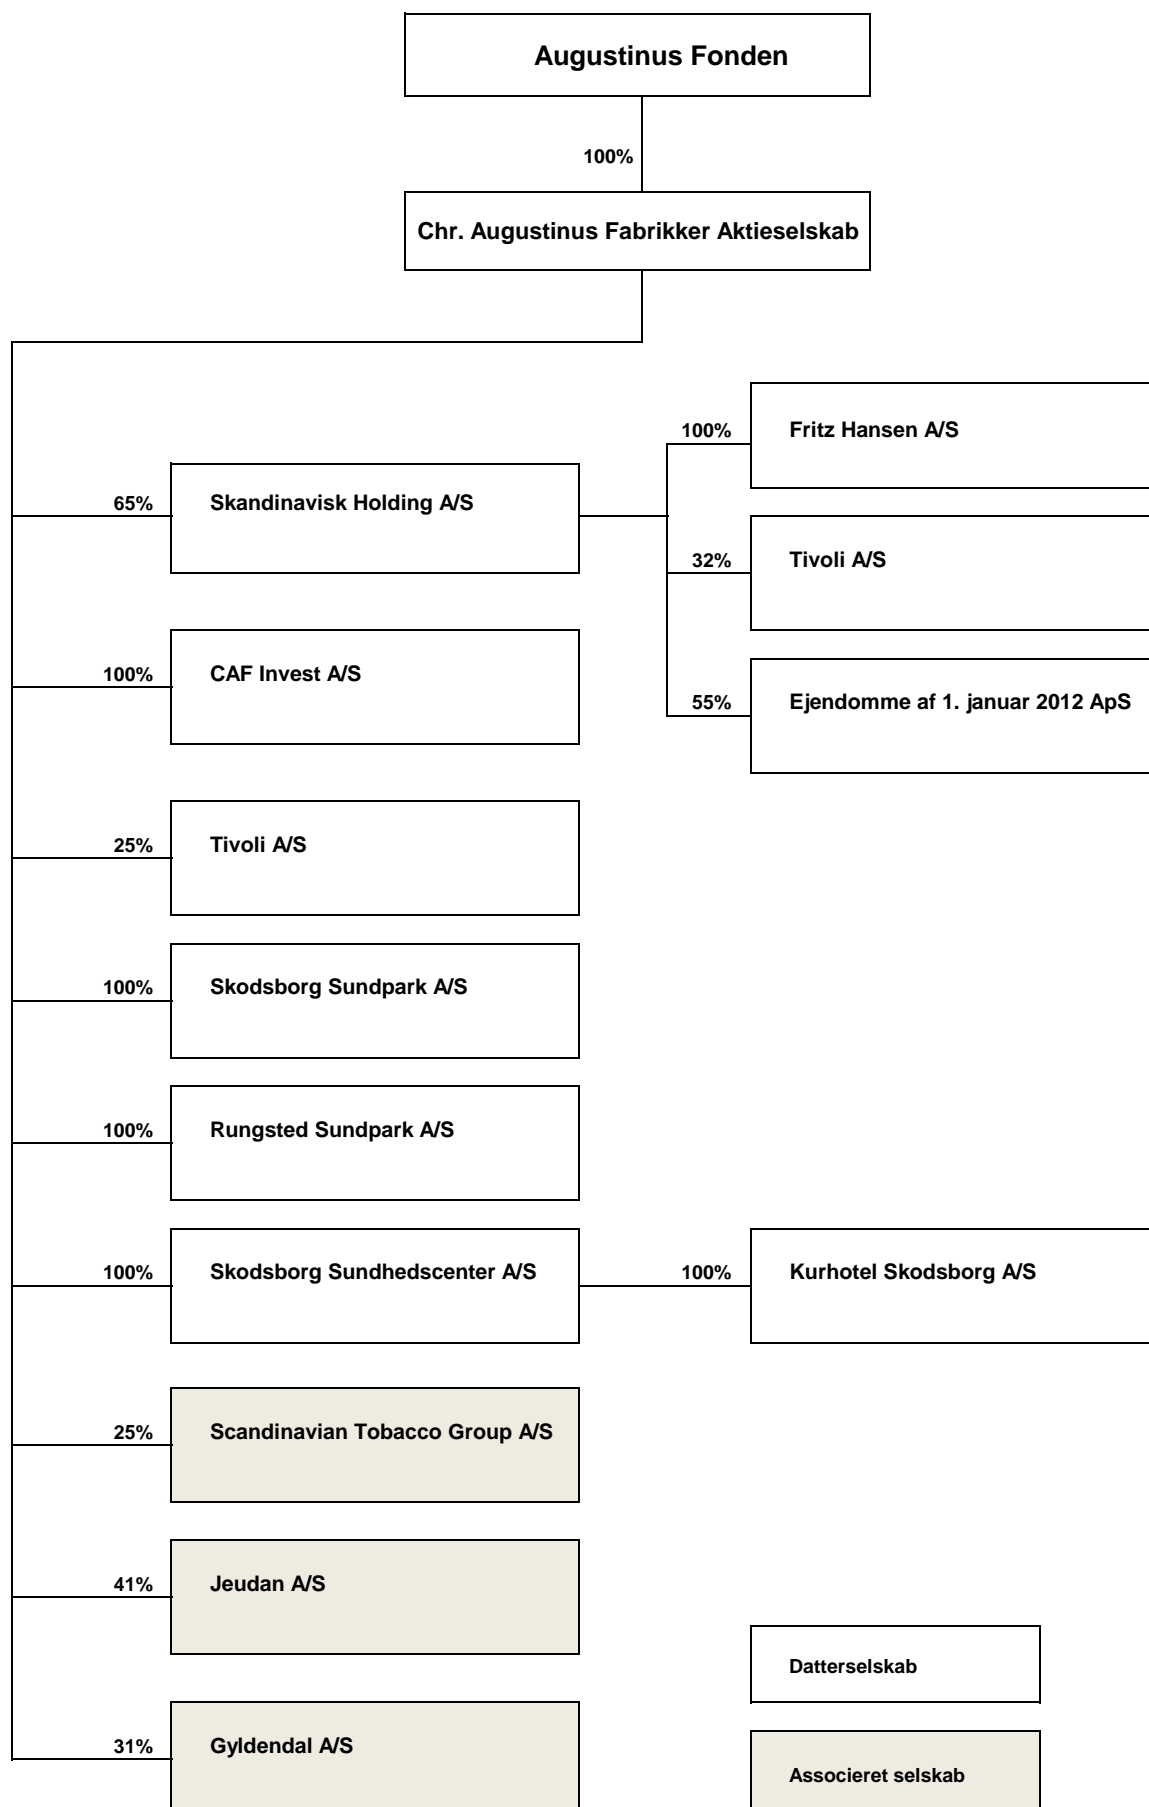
Augustinus Fonden

100%

Chr. Augustinus Fabrikker Aktieselskab

65% Skandinavisk Holding A/S

100% Fritz Hansen A/S

32% Tivoli A/S

55% Ejendomme af 1. januar 2012 ApS

100% CAF Invest A/S

25% Tivoli A/S

100% Skodsborg Sundpark A/S

100% Rungsted Sundpark A/S

100% Skodsborg Sundhedscenter A/S

100% Kurhotel Skodsborg A/S

25% Scandinavian Tobacco Group A/S

41% Jeudan A/S

31% Gyldendal A/S

Datterselskab

Associeret selskab